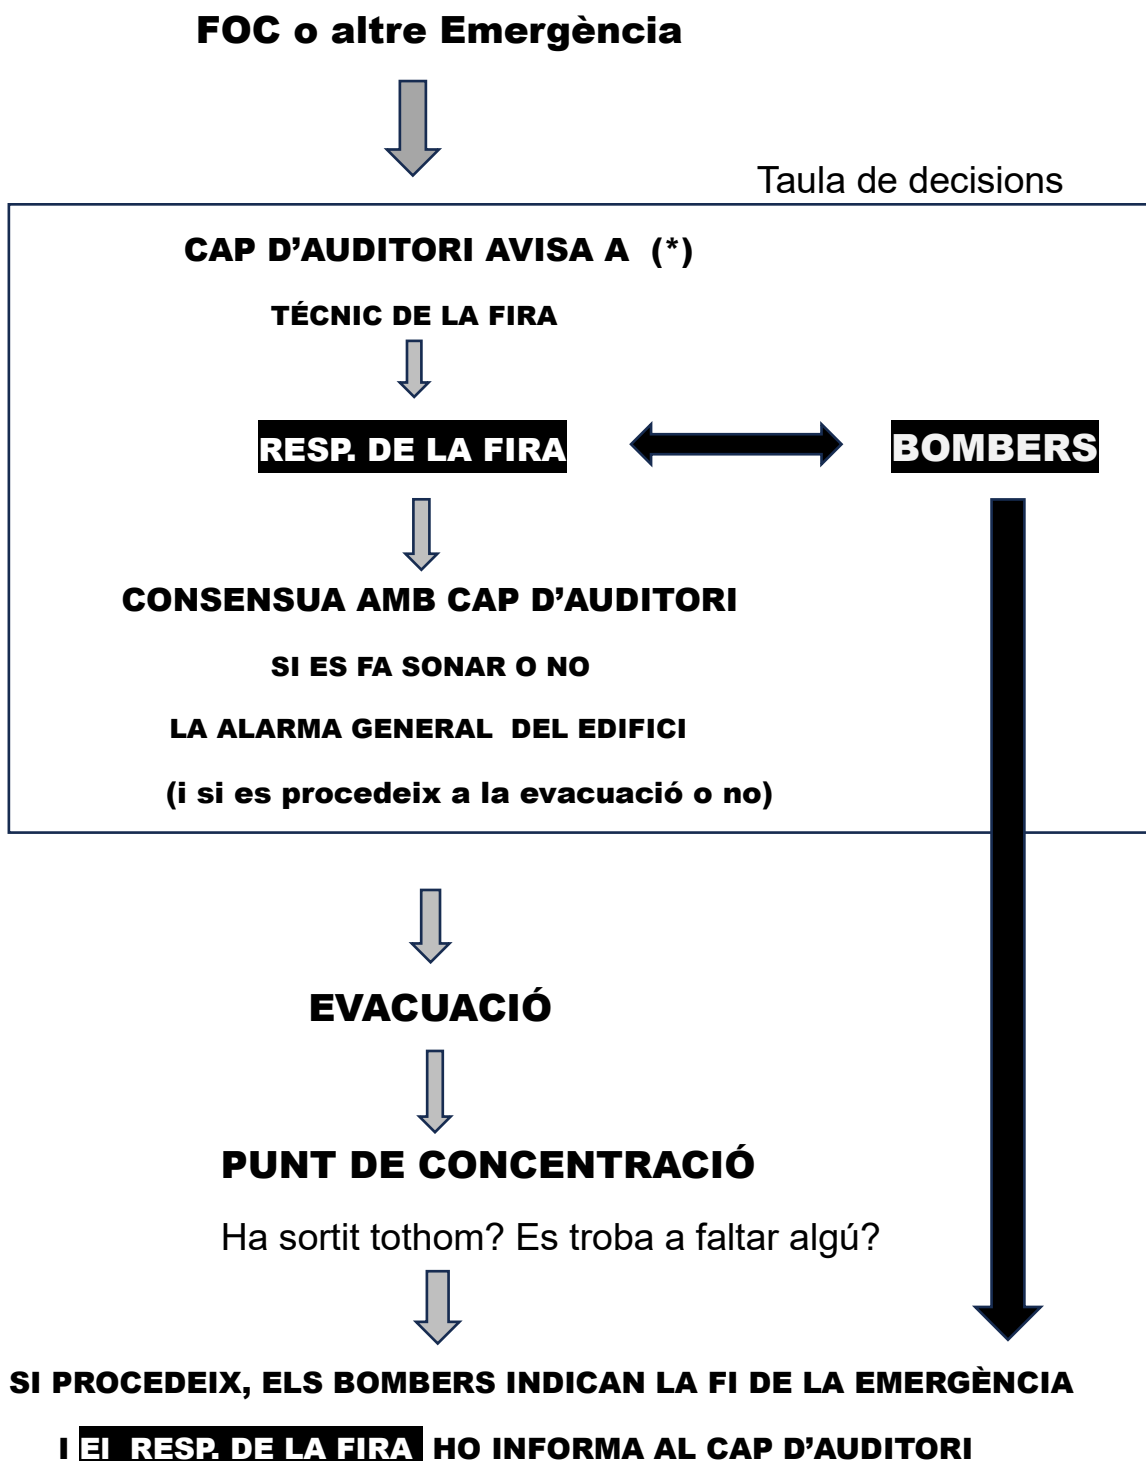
FOC o altre Emergència

Taula de decisions

CAP D'AUDITORI AVISA A (*)

TÉCNIC DE LA FIRA

RESP. DE LA FIRA

BOMBERS

CONSENSUA AMB CAP D'AUDITORI

SI ES FA SONAR O NO

LA ALARMA GENERAL DEL EDIFICI

(i si es procedeix a la evacuació o no)

EVACUACIÓ

PUNT DE CONCENTRACIÓ

Ha sortit tothom? Es troba a faltar algú?

SI PROCEDEIX, ELS BOMBERS INDICAN LA FI DE LA EMERGÈNCIA

I El RESP. DE LA FIRA HO INFORMA AL CAP D'AUDITORI